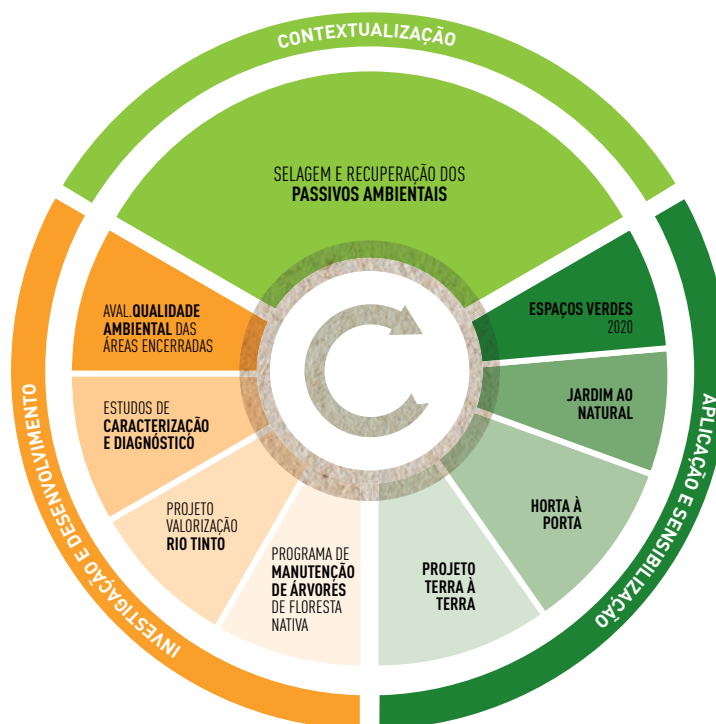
CONTEXTUALIZAÇÃO

SELAGEM E RECUPERAÇÃO DOS **PASSIVOS AMBIENTAIS**

ESPAÇOS VERDES 2020

JARDIM AO NATURAL

HORTA À PORTA

PROJETO TERRA À TERRA

PROGRAMA DE MANUTENÇÃO DE ÁRVORES DE FLORESTA NATIVA

PROJETO VALORIZAÇÃO RIO TINTO

ESTUDOS DE CARACTERIZAÇÃO E DIAGNÓSTICO

AVAL. QUALIDADE AMBIENTAL DAS ÁREAS ENCERRADAS

APLICAÇÃO E SENSIBILIZAÇÃO

INVESTIGAÇÃO E DESENVOLVIMENTO